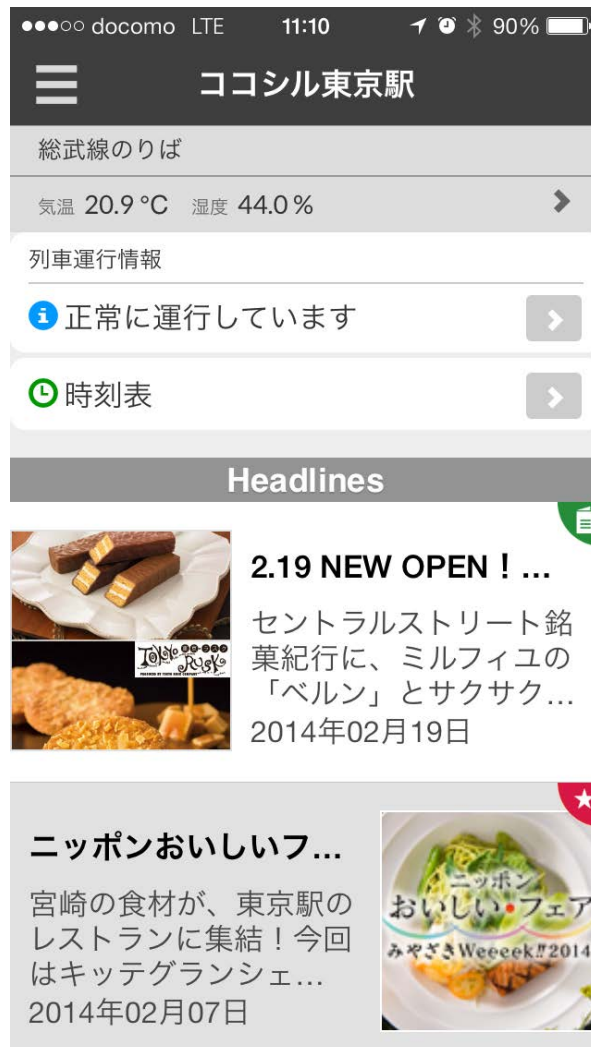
●●●○○ docomo LTE 11:10 90%

ココシル東京駅

総武線のりば

気温 20.9 °C 湿度 44.0 %

列車運行情報

正常に運行しています

時刻表

Headlines

TOKYO RUSK

2.19 NEW OPEN！...

セントラルストリート銘菓紀行に、ミルフィユの「ベルン」とサクサク...

2014年02月19日

ニッポンおいしいフ...

宮崎の食材が、東京駅のレストランに集結！今回はキッテグランシェ...

2014年02月07日

ニッポン おいしい・フェア みやざきWeeeek!!2014